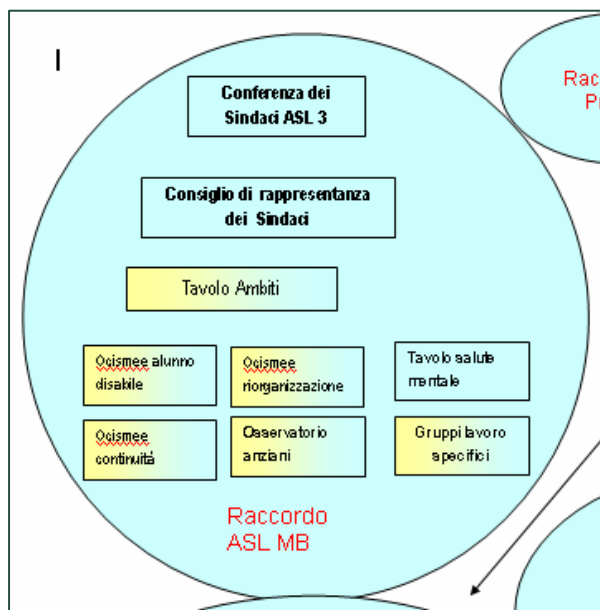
I

Conferenza dei Sindaci ASL 3

Consiglio di rappresentanza dei Sindaci

Tavolo Ambiti

Ocismee alunno disabile

Ocismee riorganizzazione

Tavolo salute mentale

Ocismee continuità

Osservatorio anziani

Gruppi lavoro specifici

Raccordo ASL MB

Rac
P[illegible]